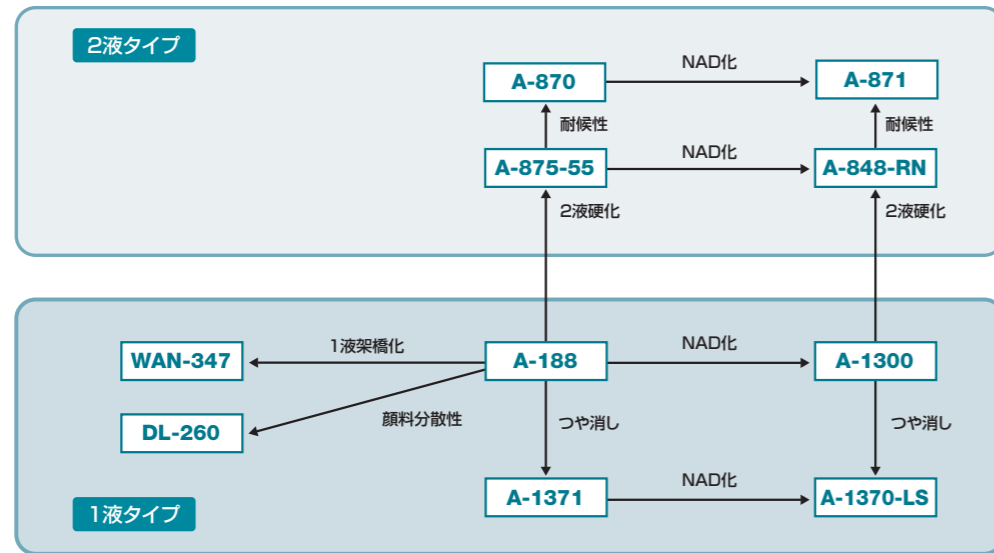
2液タイプ

A-870

NAD化

A-871

耐候性

耐候性

A-875-55

NAD化

A-848-RN

2液硬化

2液硬化

WAN-347

1液架橋化

A-188

NAD化

A-1300

DL-260

顔料分散性

つや消し

つや消し

A-1371

NAD化

A-1370-LS

1液タイプ